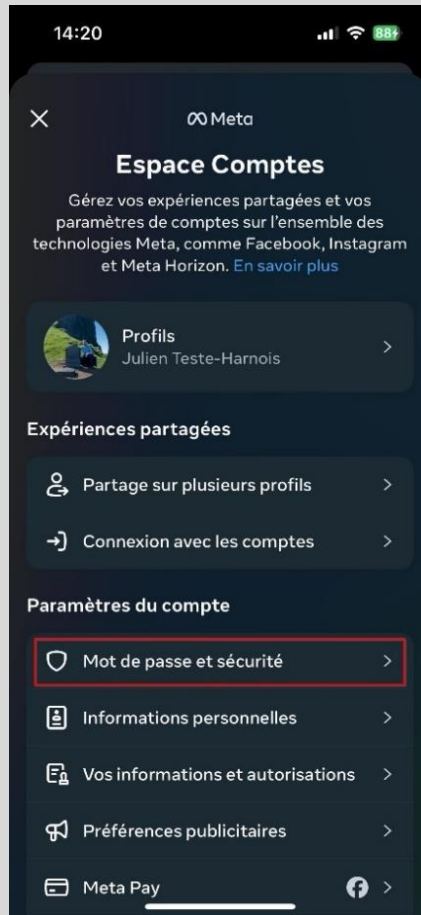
14:20

88

Meta

Espace Comptes

Gérez vos expériences partagées et vos paramètres de comptes sur l'ensemble des technologies Meta, comme Facebook, Instagram et Meta Horizon. En savoir plus

Profils
Julien Teste-Harnois

Expériences partagées

Partage sur plusieurs profils

Connexion avec les comptes

Paramètres du compte

Mot de passe et sécurité

Informations personnelles

Vos informations et autorisations

Préférences publicitaires

Meta Pay